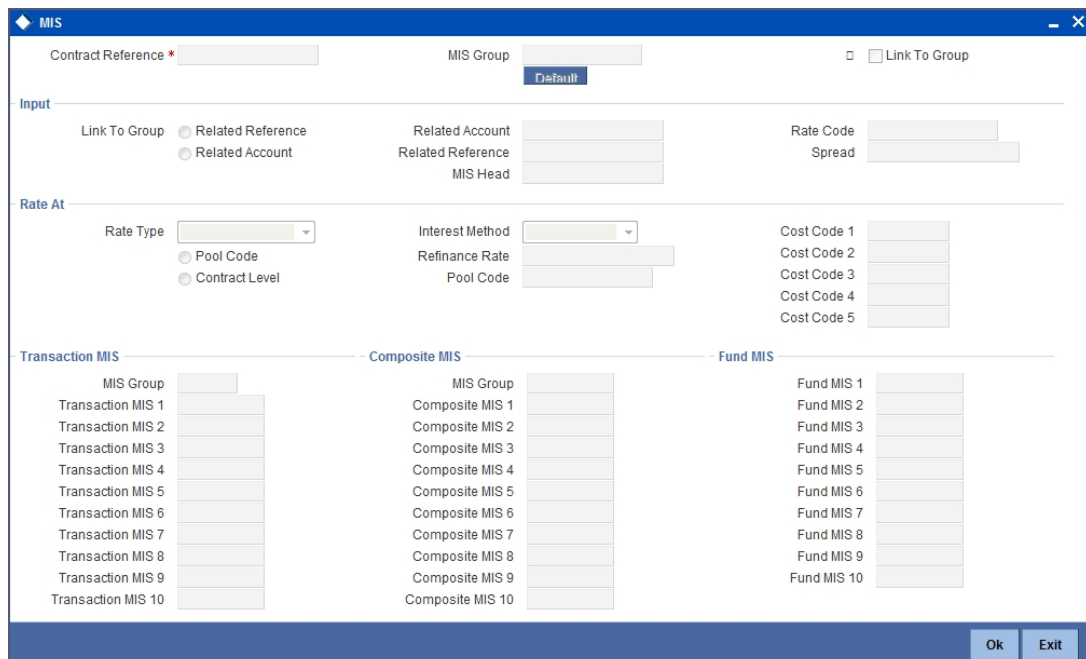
MIS

Contract Reference *

MIS Group

Default

Link To Group

Input

Link To Group
Related Reference
Related Account

Related Account
Related Reference
MIS Head

Rate Code
Spread

Rate At

Rate Type
Pool Code
Contract Level

Interest Method
Refinance Rate
Pool Code

Cost Code 1
Cost Code 2
Cost Code 3
Cost Code 4
Cost Code 5

Transaction MIS

MIS Group
Transaction MIS 1
Transaction MIS 2
Transaction MIS 3
Transaction MIS 4
Transaction MIS 5
Transaction MIS 6
Transaction MIS 7
Transaction MIS 8
Transaction MIS 9
Transaction MIS 10

Composite MIS

MIS Group
Composite MIS 1
Composite MIS 2
Composite MIS 3
Composite MIS 4
Composite MIS 5
Composite MIS 6
Composite MIS 7
Composite MIS 8
Composite MIS 9
Composite MIS 10

Fund MIS

Fund MIS 1
Fund MIS 2
Fund MIS 3
Fund MIS 4
Fund MIS 5
Fund MIS 6
Fund MIS 7
Fund MIS 8
Fund MIS 9
Fund MIS 10

Ok
Exit